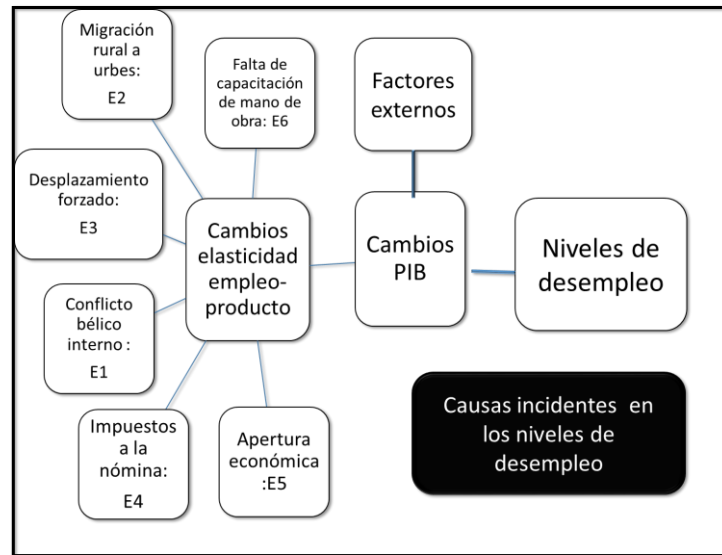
Migración rural a urbes: E2

Falta de capacitación de mano de obra: E6

Factores externos

Desplazamiento forzado: E3

Cambios elasticidad empleo-producto

Cambios PIB

Niveles de desempleo

Conflicto bélico interno : E1

Impuestos a la nómina: E4

Apertura económica :E5

Causas incidentes en los niveles de desempleo